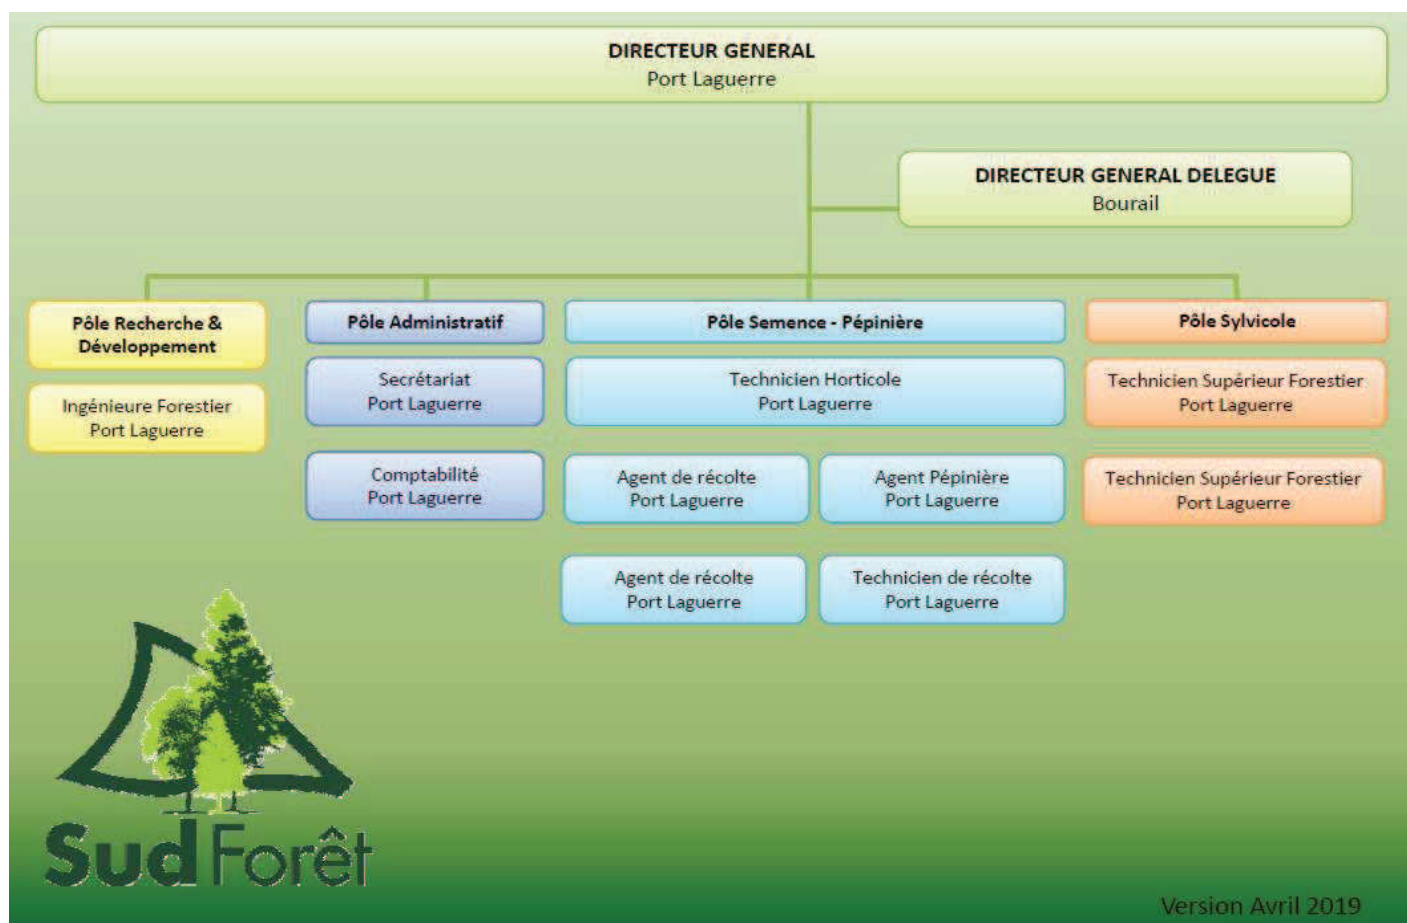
DIRECTEUR GENERAL
Port Laguerre

DIRECTEUR GENERAL DELEGUE
Bourail

Pôle Recherche & Développement

Ingénieure Forestier
Port Laguerre

Pôle Administratif

Secrétariat
Port Laguerre

Comptabilité
Port Laguerre

Pôle Semence - Pépinière

Technicien Horticole
Port Laguerre

Agent de récolte
Port Laguerre

Agent Pépinière
Port Laguerre

Agent de récolte
Port Laguerre

Technicien de récolte
Port Laguerre

Pôle Sylvicole

Technicien Supérieur Forestier
Port Laguerre

Technicien Supérieur Forestier
Port Laguerre

SudForêt

Version Avril 2019